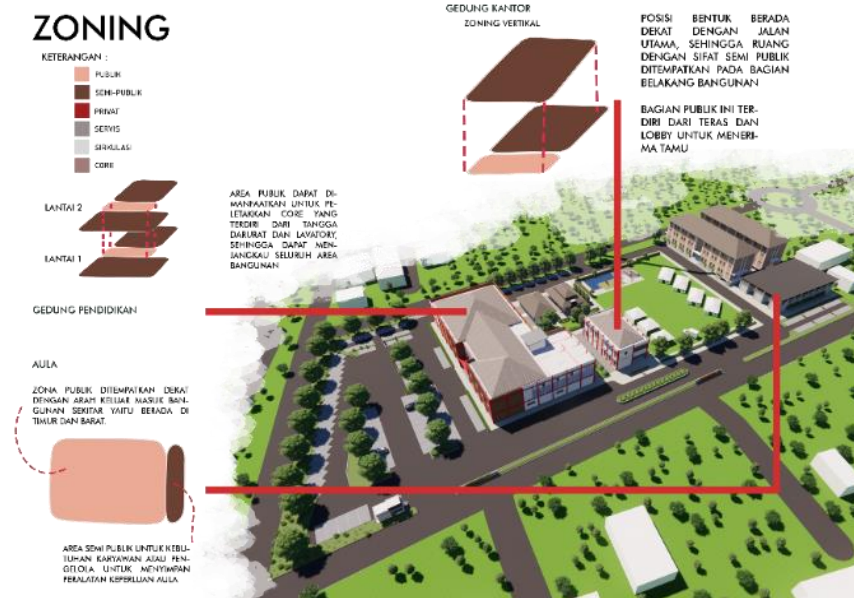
ZONING

KETERANGAN :

PUBLIK

SEMI-PUBLIK

PRIVAT

SERVIS

SIRKULASI

CORE

GEDUNG KANTOR

ZONING VERTIKAL

POSISI BENTUK BERADA DEKAT DENGAN JALAN UTAMA, SEHINGGA RUANG DENGAN SIFAT SEMI PUBLIK DITEMPATKAN PADA BAGIAN BELAKANG BANGUNAN

BAGIAN PUBLIK INI TERDIRI DARI TERAS DAN LOBBY UNTUK MENERIMA TAMU

LANTAI 2

LANTAI 1

AREA PUBLIK DAPAT DIMANFAATKAN UNTUK PELETAKKAN CORE YANG TERDIRI DARI TANGGA DARURAT DAN LAVATORY, SEHINGGA DAPAT MENJANGKAU SELURUH AREA BANGUNAN

GEDUNG PENDIDIKAN

AULA

ZONA PUBLIK DITEMPATKAN DEKAT DENGAN ARAH KELUAR MASUK BANGUNAN SEKITAR YAITU BERADA DI TIMUR DAN BARAT.

AREA SEMI PUBLIK UNTUK KEBUTUHAN KARYAWAN ATAU PENGELOLA UNTUK MENYIMPAN PERALATAN KEPERLUAN AULA.